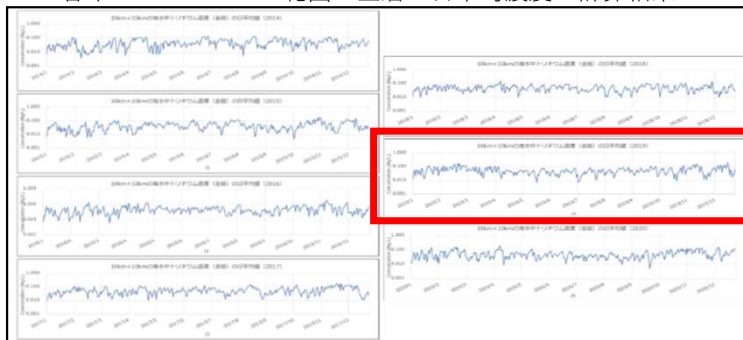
10km×10kmの海水中トリチウム濃度（全層）の日平均値（2014）

10km×10kmの海水中トリチウム濃度（全層）の日平均値（2015）

10km×10kmの海水中トリチウム濃度（全層）の日平均値（2016）

10km×10kmの海水中トリチウム濃度（全層）の日平均値（2017）

10km×10kmの海水中トリチウム濃度（全層）の日平均値（2018）

10km×10kmの海水中トリチウム濃度（全層）の日平均値（2019）

10km×10kmの海水中トリチウム濃度（全層）の日平均値（2020）